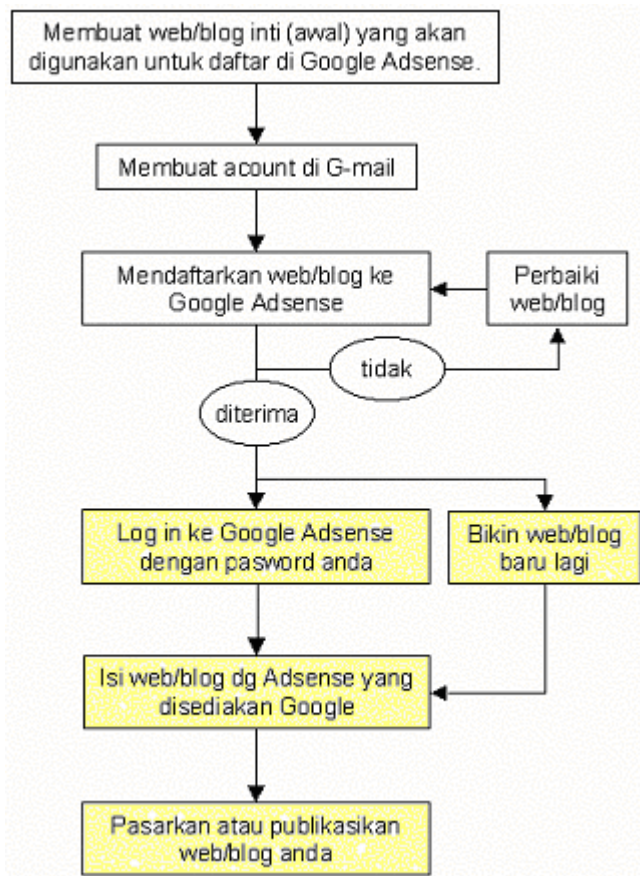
Membuat web/blog inti (awal) yang akan digunakan untuk daftar di Google Adsense.

Membuat acount di G-mail

Mendaftarkan web/blog ke Google Adsense

Perbaiki web/blog

tidak

diterima

Log in ke Google Adsense dengan pasword anda

Bikin web/blog baru lagi

Isi web/blog dg Adsense yang disediakan Google

Pasarkan atau publikasikan web/blog anda